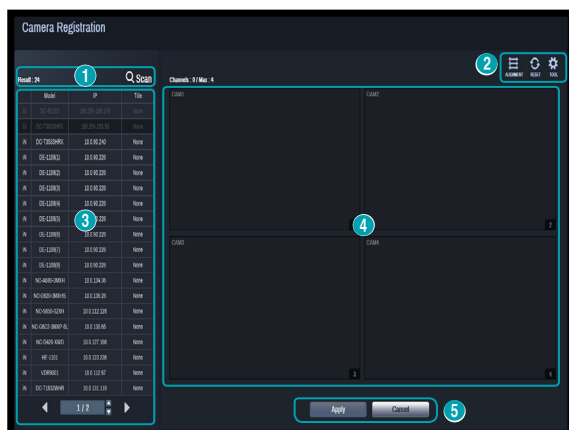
Camera Registration

Result : 24
1
Scan

| | Model | IP | Title |
|---|---|---|---|
| N | DC-B1103 | 169.254.189.176 | None |
| N | DC-T3633HRX | 169.254.203.30 | None |
| N | DC-T3633HRX | 10.0.90.240 | None |
| N | DE-1109(1) | 10.0.90.220 | None |
| N | DE-1109(2) | 10.0.90.220 | None |
| N | DE-1109(3) | 10.0.90.220 | None |
| N | DE-1109(4) | 10.0.90.220 | None |
| N | DE-1109(5) | 10.0.90.220 | None |
| N | DE-1109(6) | 10.0.90.220 | None |
| N | DE-1109(7) | 10.0.90.220 | None |
| N | DE-1109(8) | 10.0.90.220 | None |
| N | NC-4606-3MXH | 10.0.134.39 | None |
| N | NC-D820-3MXHS | 10.0.126.20 | None |
| N | NC-5806-3ZXH | 10.0.112.220 | None |
| N | NC-D822-3MXP-5L | 10.0.130.65 | None |
| N | NC-D405 XWD | 10.0.127.168 | None |
| N | HE-1101 | 10.0.120.236 | None |
| N | VDR0601 | 10.0.112.67 | None |
| N | DC-T1633WHR | 10.0.131.118 | None |

3
1 / 2

Channels : 0 / Max : 4

2
ALIGNMENT RESET TOOL

CAM1
CAM2
CAM3
CAM4
4
2
3
4

Apply
Cancel
5